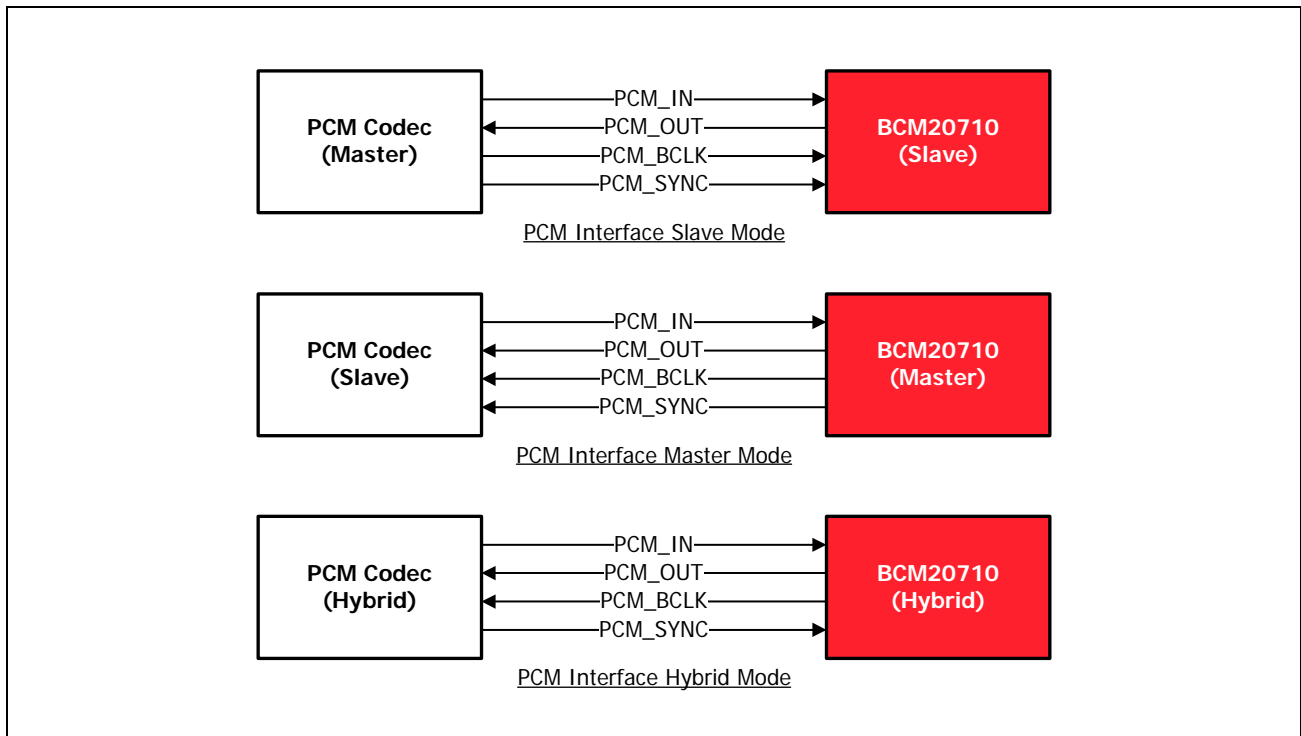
PCM Codec
(Master)

PCM_IN
PCM_OUT
PCM_BCLK
PCM_SYNC

BCM20710
(Slave)

PCM Interface Slave Mode

PCM Codec
(Slave)

PCM_IN
PCM_OUT
PCM_BCLK
PCM_SYNC

BCM20710
(Master)

PCM Interface Master Mode

PCM Codec
(Hybrid)

PCM_IN
PCM_OUT
PCM_BCLK
PCM_SYNC

BCM20710
(Hybrid)

PCM Interface Hybrid Mode